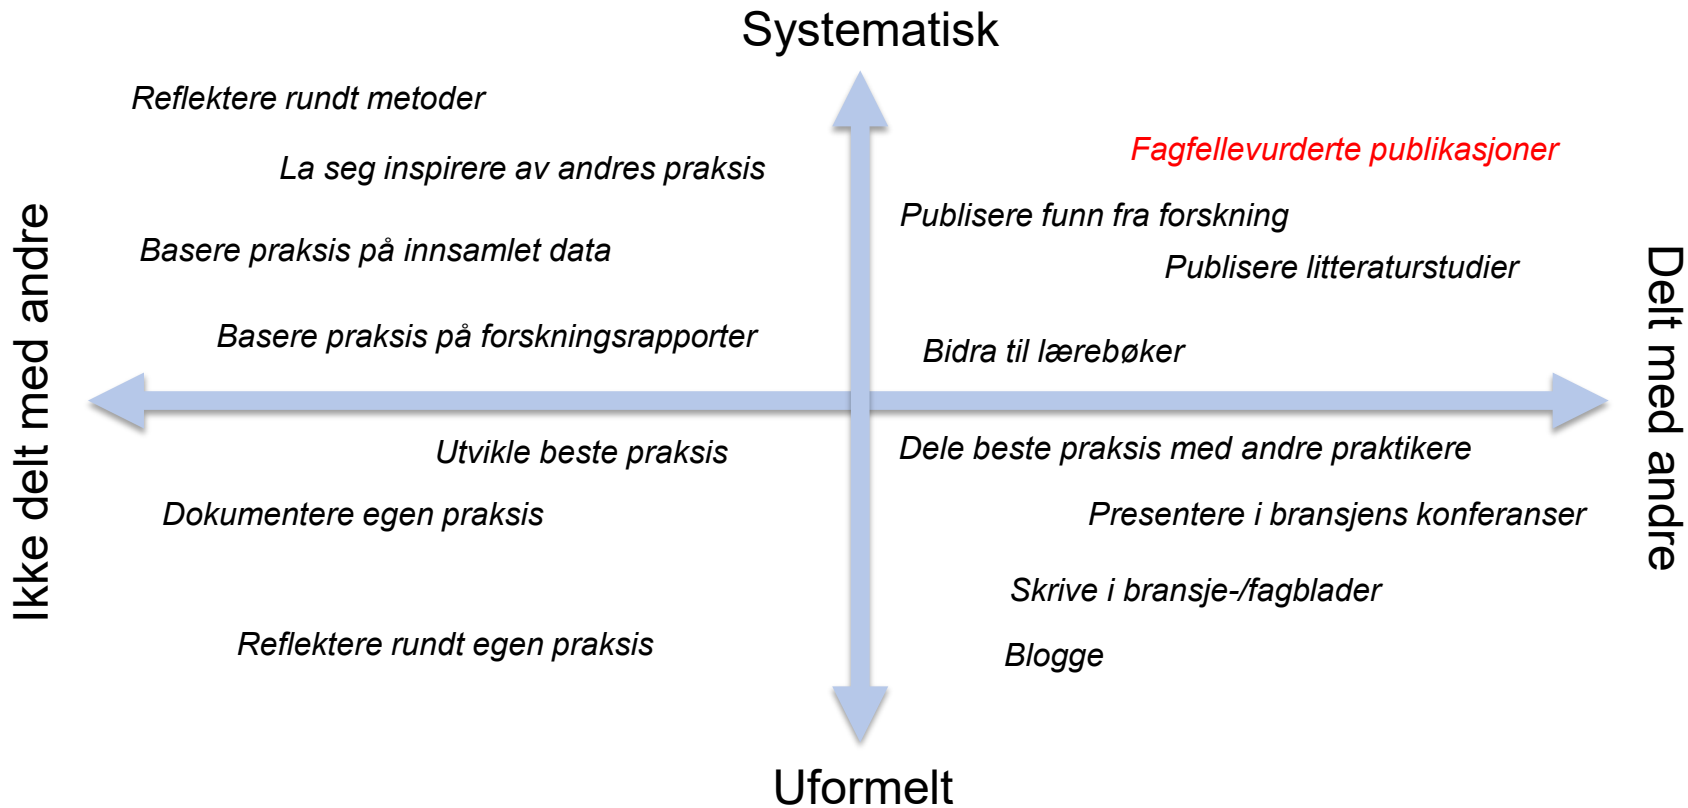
Systematisk

Reflektere rundt metoder

La seg inspirere av andres praksis

Basere praksis på innsamlet data

Basere praksis på forskningsrapporter

Fagfellevurderte publikasjoner

Publisere funn fra forskning

Publisere litteraturstudier

Bidra til lærebøker

Ikke delt med andre

Delt med andre

Utvikle beste praksis

Dokumentere egen praksis

Reflektere rundt egen praksis

Dele beste praksis med andre praktikere

Presentere i bransjens konferanser

Skrive i bransje-/fagblader

Blogge

Uformelt